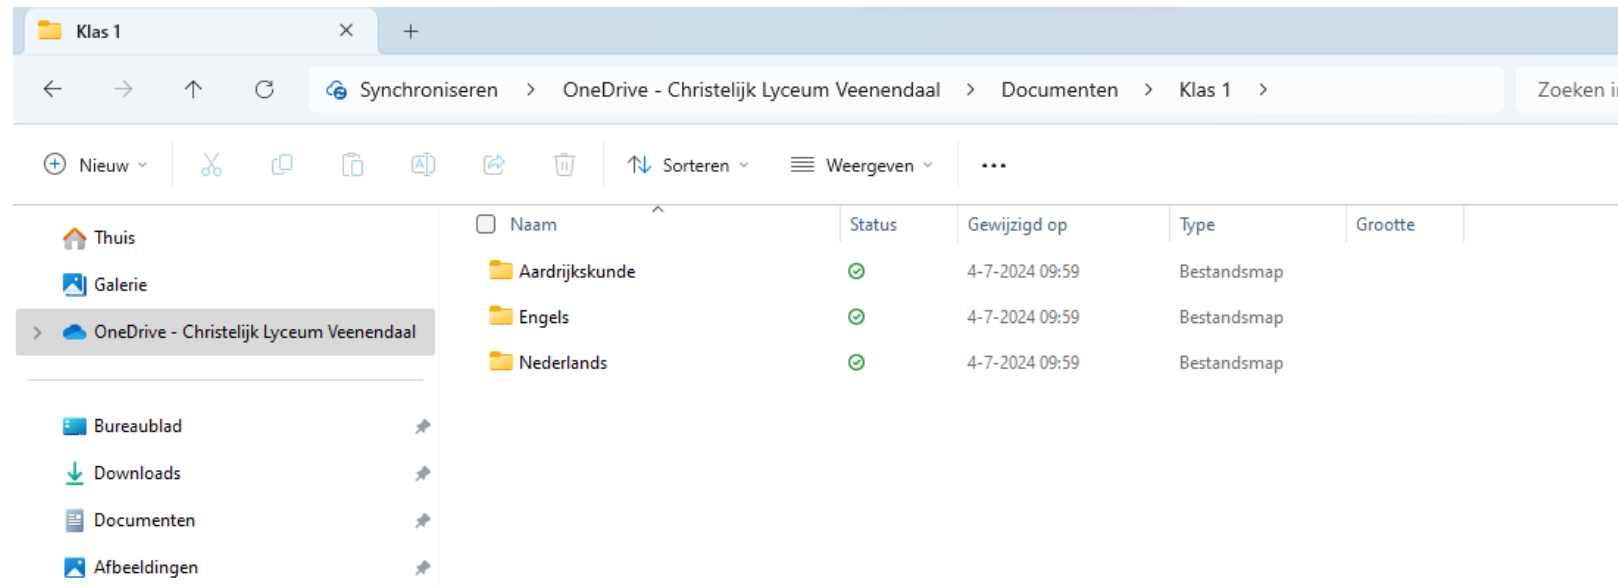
Klas 1 ×

Synchroniseren > OneDrive - Christelijk Lyceum Veenendaal > Documenten > Klas 1 >

Zoeken i

Nieuw

Sorteren

Weergeven

...

Thuis

Galerie

OneDrive - Christelijk Lyceum Veenendaal

Bureaublad

Downloads

Documenten

Afbeeldingen

| Naam | Status | Gewijzigd op | Type | Grootte |
|---|---|---|---|---|
| Aardrijkskunde | | 4-7-2024 09:59 | Bestandsmap | |
| Engels | | 4-7-2024 09:59 | Bestandsmap | |
| Nederlands | | 4-7-2024 09:59 | Bestandsmap | |